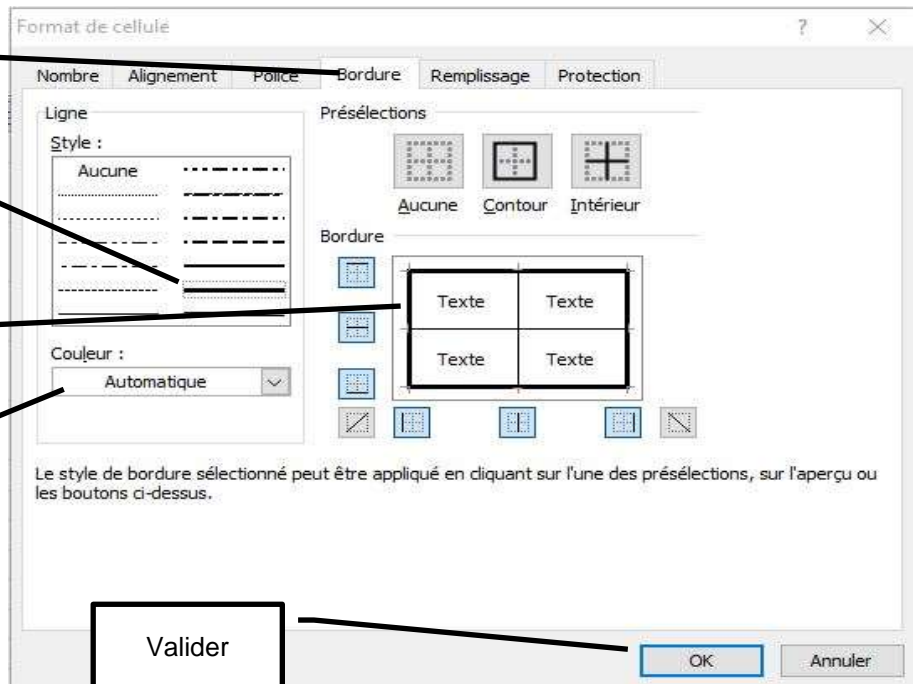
Format de cellule

?

Nombre Alignement Police Bordure Remplissage Protection

Ligne

Style :

Aucune

Couleur :

Automatique

Présélections

Aucune Contour Intérieur

Bordure

| Texte | Texte |
|---|---|
| Texte | Texte |

Le style de bordure sélectionné peut être appliqué en cliquant sur l'une des présélections, sur l'aperçu ou les boutons ci-dessus.

Valider

OK Annuler